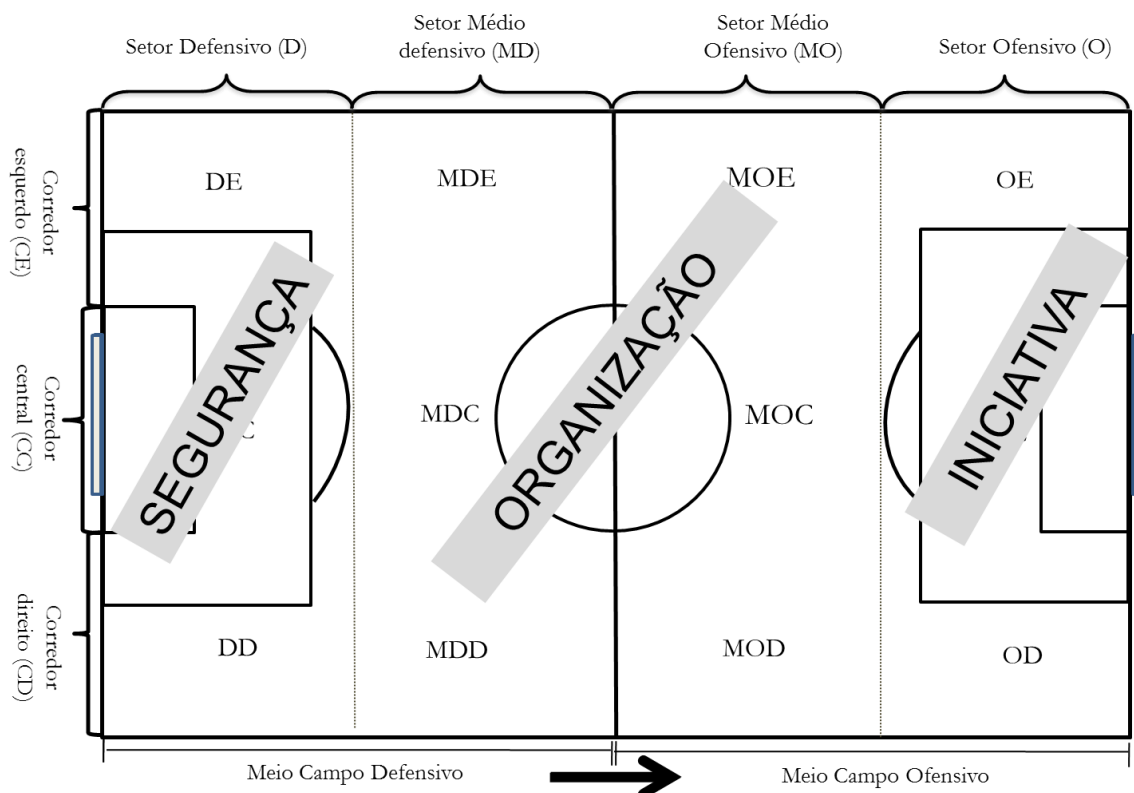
Setor Defensivo (D)

Setor Médio defensivo (MD)

Setor Médio Ofensivo (MO)

Setor Ofensivo (O)

Corredor esquerdo (CE)

Corredor central (CC)

Corredor direito (CD)

DE

MDE

MOE

OE

SEGURANÇA

ORGANIZAÇÃO

INICIATIVA

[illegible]C

MDC

MOC

DD

MDD

MOD

OD

Meio Campo Defensivo

Meio Campo Ofensivo